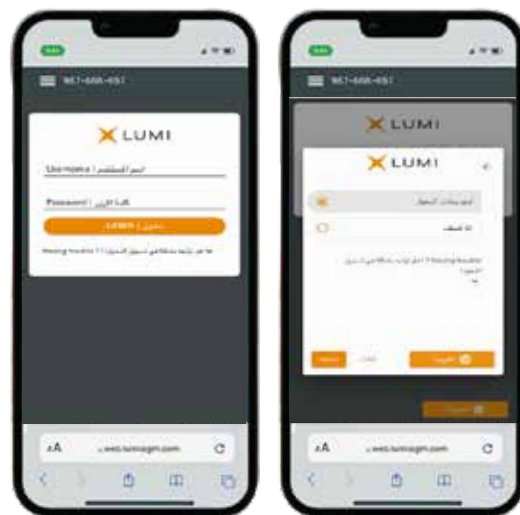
957-888-897

LUMI

Username | اسم المستخدم

Password | كلمة المرور

LOGIN | دخول

Having trouble ?? هل تواجه مشكلة في تسجيل الدخول

AA web.lumiagm.com

957-888-897

LUMI

LUMI

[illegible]

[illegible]

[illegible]

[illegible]

AA web.lumiagm.com